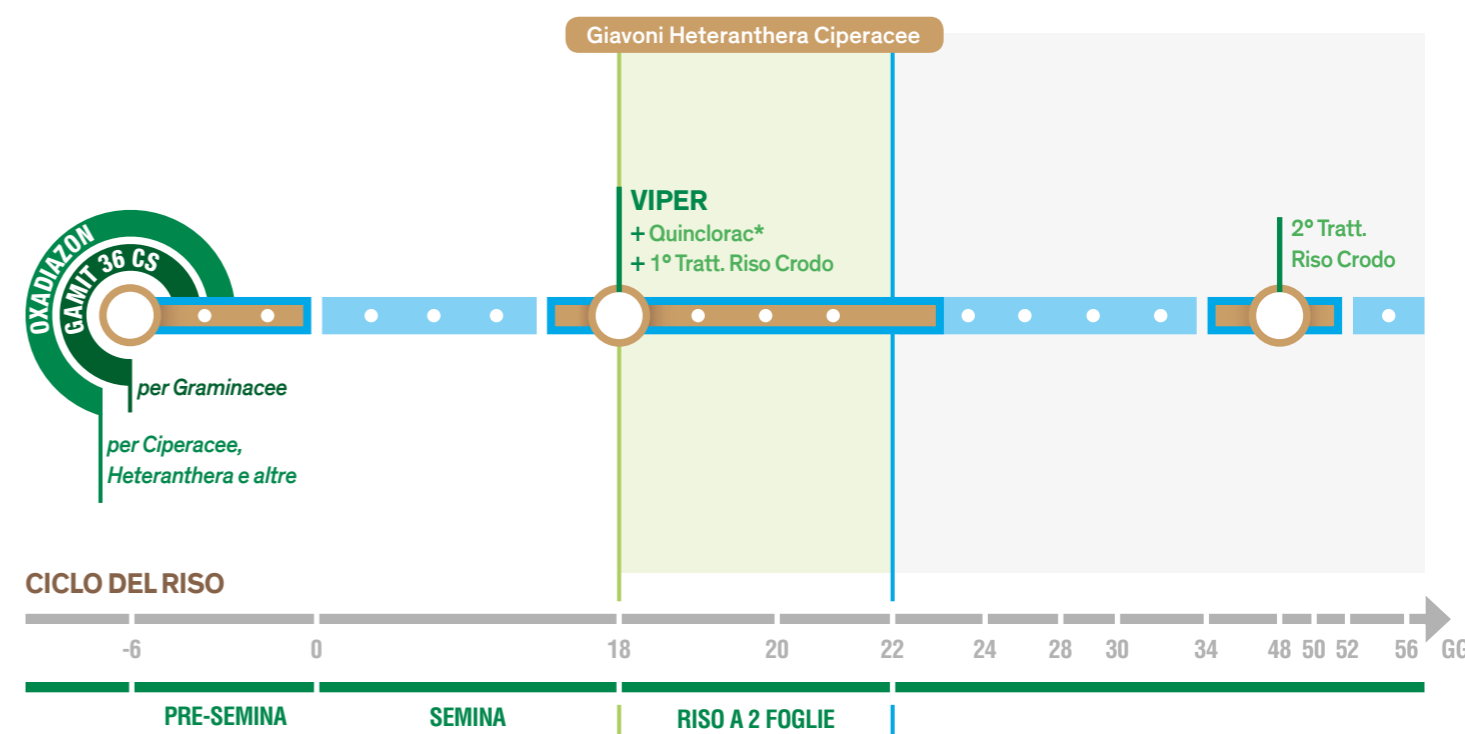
Giavoni Heteranthera Ciperacee

OXADIAZON

GAMIT 36 CS

per Graminacee

per Ciperacee, Heteranthera e altre

VIPER
+ Quinclorac*
+ 1° Tratt. Riso Crodo

2° Tratt.
Riso Crodo

CICLO DEL RISO

-6 0 18 20 22 24 28 30 34 48 50 52 56 GG

PRE-SEMINA

SEMINA

RISO A 2 FOGLIE